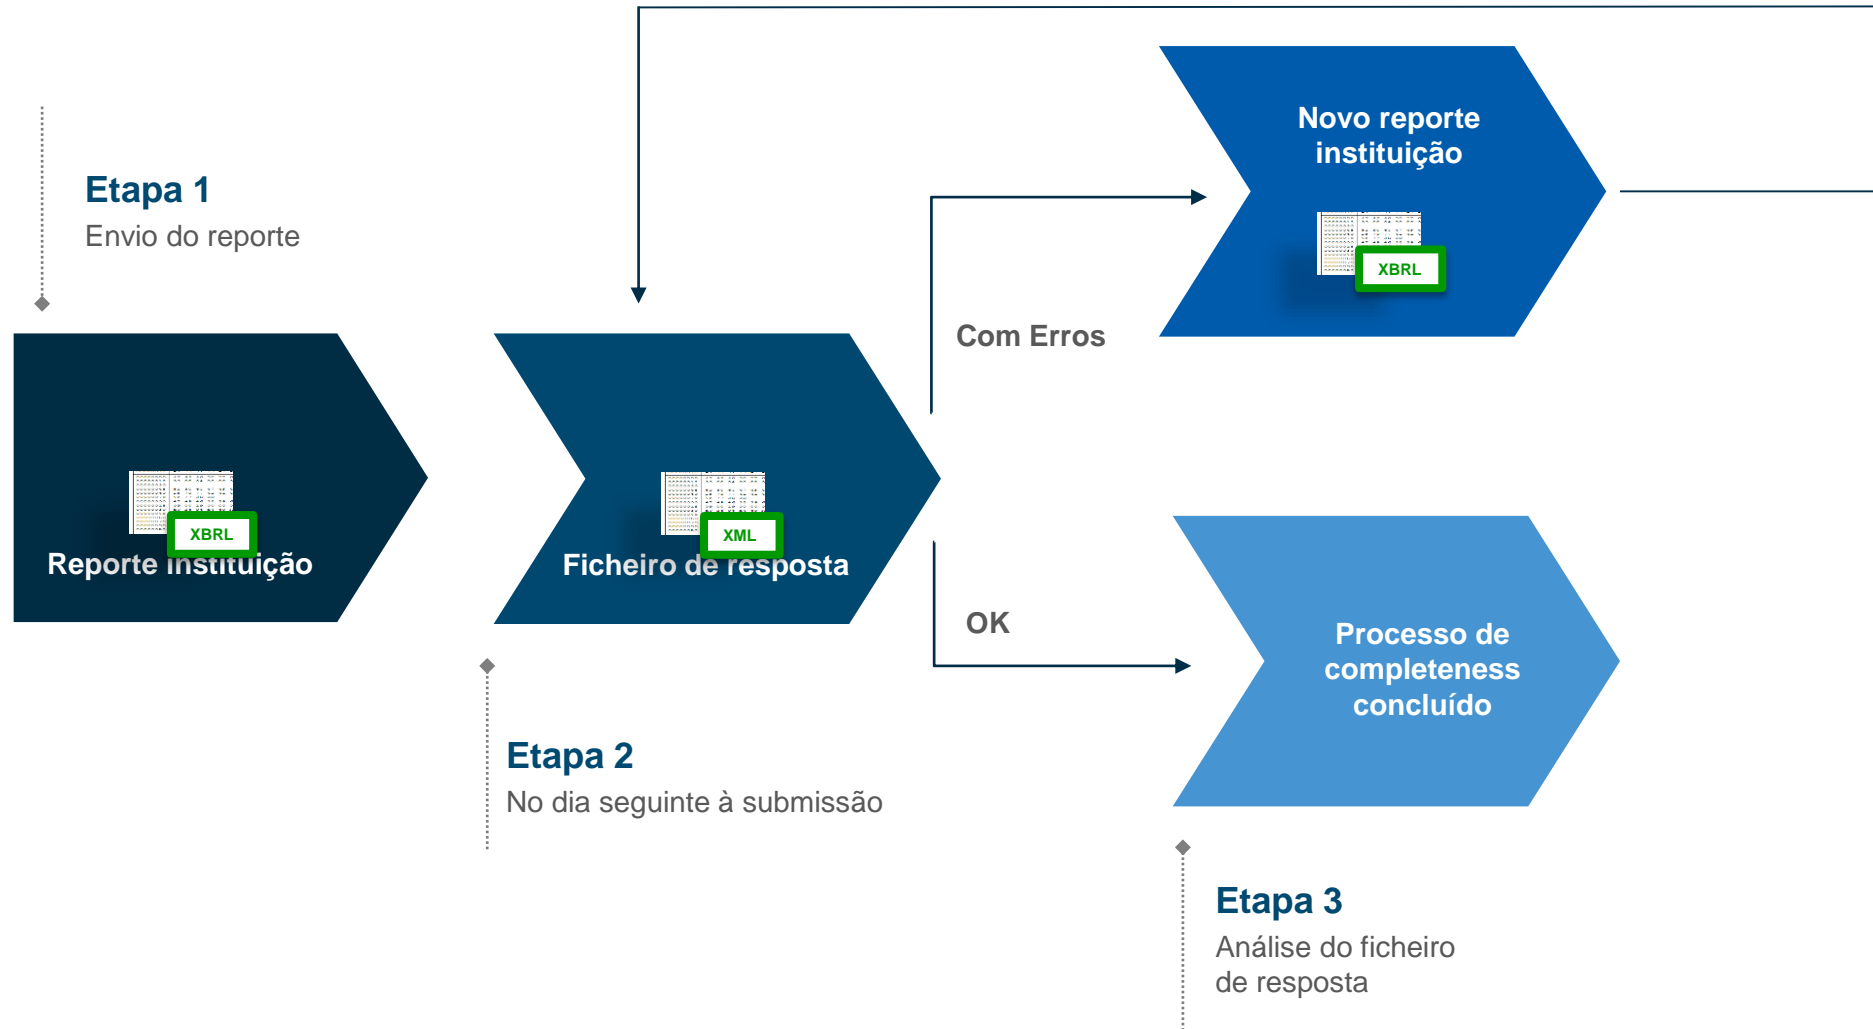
Etapa 1
Envio do reporte

XBRL
Reporte instituição

XML
Ficheiro de resposta

Etapa 2
No dia seguinte à submissão

Com Erros

Novo reporte instituição

XBRL

OK

Processo de completeness concluído

Etapa 3
Análise do ficheiro de resposta